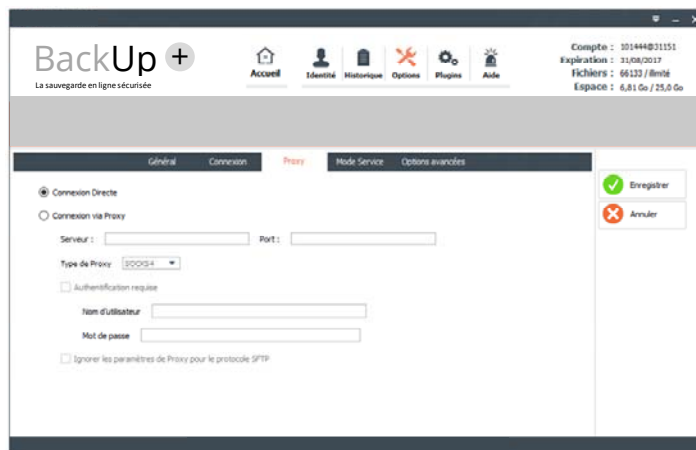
BackUp +
La sauvegarde en ligne sécurisée

Accueil
Identité
Historique
Options
Plugins
Aide

Compte : 101444@31151
Expiration : 31/08/2017
Fichiers : 66133 / illimité
Espace : 6,81 Go / 25,0 Go

Général
Connexion
Proxy
Mode Service
Options avancées

Connexion Directe
Connexion via Proxy
Serveur :
Port :
Type de Proxy
SOCKS4
Authentification requise
Nom d'utilisateur
Mot de passe
Ignorer les paramètres de Proxy pour le protocole SFTP

Enregistrer
Annuler